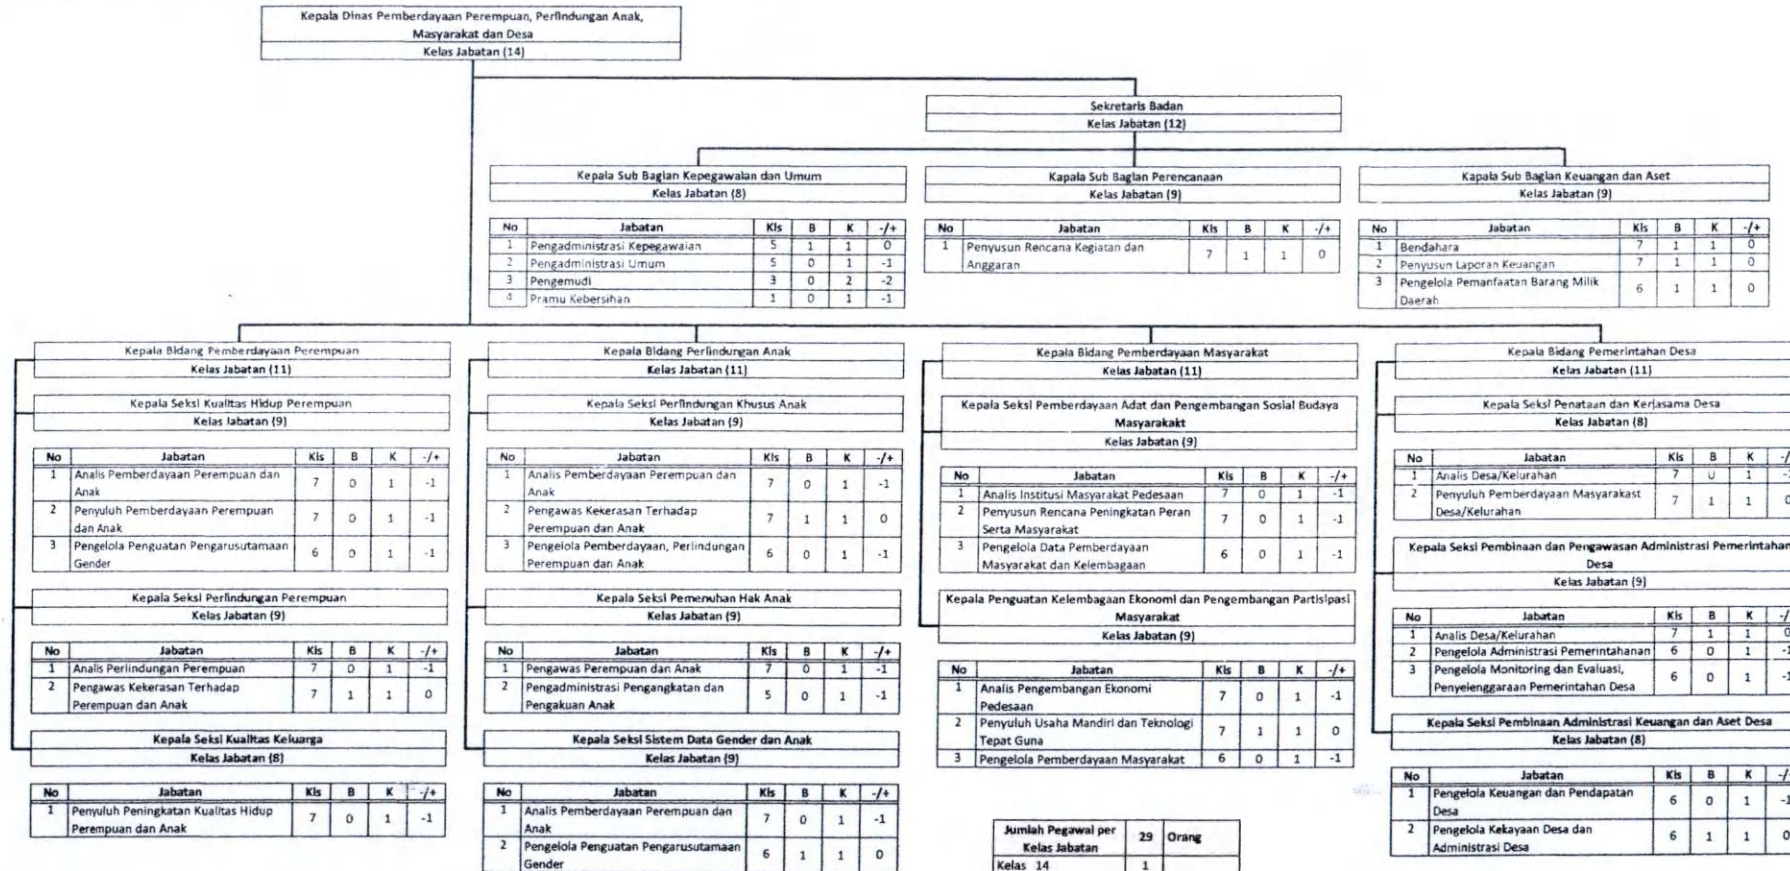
Kepala Dinas Pemberdayaan Perempuan, Perlindungan Anak, Masyarakat dan Desa
Kelas Jabatan (14)

Sekretaris Badan
Kelas Jabatan (12)

Kepala Sub Bagian Kepegawaian dan Umum
Kelas Jabatan (8)

| No | Jabatan | Kls | B | K | -/+ |
|---|---|---|---|---|---|
| 1 | Pengadministrasi Kepegawaian | 5 | 1 | 1 | 0 |
| 2 | Pengadministrasi Umum | 5 | 0 | 1 | -1 |
| 3 | Pengemudi | 3 | 0 | 2 | -2 |
| 4 | Pramu Kebersihan | 1 | 0 | 1 | -1 |

Kapala Sub Bagian Perencanaan
Kelas Jabatan (9)

| No | Jabatan | Kls | B | K | -/+ |
|---|---|---|---|---|---|
| 1 | Penyusun Rencana Kegiatan dan Anggaran | 7 | 1 | 1 | 0 |

Kapala Sub Bagian Keuangan dan Aset
Kelas Jabatan (9)

| No | Jabatan | Kls | B | K | -/+ |
|---|---|---|---|---|---|
| 1 | Bendahara | 7 | 1 | 1 | 0 |
| 2 | Penyusun Laporan Keuangan | 7 | 1 | 1 | 0 |
| 3 | Pengelola Pemanfaatan Barang Milik Daerah | 6 | 1 | 1 | 0 |

Kepala Bidang Pemberdayaan Perempuan
Kelas Jabatan (11)

Kepala Seksi Kualitas Hidup Perempuan
Kelas Jabatan (9)

| No | Jabatan | Kls | B | K | -/+ |
|---|---|---|---|---|---|
| 1 | Analis Pemberdayaan Perempuan dan Anak | 7 | 0 | 1 | -1 |
| 2 | Penyuluh Pemberdayaan Perempuan dan Anak | 7 | 0 | 1 | -1 |
| 3 | Pengelola Penguatan Pengarusutamaan Gender | 6 | 0 | 1 | -1 |

Kepala Seksi Perlindungan Perempuan
Kelas Jabatan (9)

| No | Jabatan | Kls | B | K | -/+ |
|---|---|---|---|---|---|
| 1 | Analis Perlindungan Perempuan | 7 | 0 | 1 | -1 |
| 2 | Pengawas Kekerasan Terhadap Perempuan dan Anak | 7 | 1 | 1 | 0 |

Kepala Seksi Kualitas Keluarga
Kelas Jabatan (8)

| No | Jabatan | Kls | B | K | -/+ |
|---|---|---|---|---|---|
| 1 | Penyuluh Peningkatan Kualitas Hidup Perempuan dan Anak | 7 | 0 | 1 | -1 |

Kepala Bidang Perlindungan Anak
Kelas Jabatan (11)

Kepala Seksi Perlindungan Khusus Anak
Kelas Jabatan (9)

| No | Jabatan | Kls | B | K | -/+ |
|---|---|---|---|---|---|
| 1 | Analis Pemberdayaan Perempuan dan Anak | 7 | 0 | 1 | -1 |
| 2 | Pengawas Kekerasan Terhadap Perempuan dan Anak | 7 | 1 | 1 | 0 |
| 3 | Pengelola Pemberdayaan, Perlindungan Perempuan dan Anak | 6 | 0 | 1 | -1 |

Kepala Seksi Pemenuhan Hak Anak
Kelas Jabatan (9)

| No | Jabatan | Kls | B | K | -/+ |
|---|---|---|---|---|---|
| 1 | Pengawas Perempuan dan Anak | 7 | 0 | 1 | -1 |
| 2 | Pengadministrasi Pengangkatan dan Pengakuan Anak | 5 | 0 | 1 | -1 |

Kepala Seksi Sistem Data Gender dan Anak
Kelas Jabatan (9)

| No | Jabatan | Kls | B | K | -/+ |
|---|---|---|---|---|---|
| 1 | Analis Pemberdayaan Perempuan dan Anak | 7 | 0 | 1 | -1 |
| 2 | Pengelola Penguatan Pengarusutamaan Gender | 6 | 1 | 1 | 0 |

Kepala Bidang Pemberdayaan Masyarakat
Kelas Jabatan (11)

Kepala Seksi Pemberdayaan Adat dan Pengembangan Sosial Budaya Masyarakakt
Kelas Jabatan (9)

| No | Jabatan | Kls | B | K | -/+ |
|---|---|---|---|---|---|
| 1 | Analis Institusi Masyarakat Pedesaan | 7 | 0 | 1 | -1 |
| 2 | Penyusun Rencana Peningkatan Peran Serta Masyarakat | 7 | 0 | 1 | -1 |
| 3 | Pengelola Data Pemberdayaan Masyarakat dan Kelembagaan | 6 | 0 | 1 | -1 |

Kepala Penguatan Kelembagaan Ekonomi dan Pengembangan Partisipasi Masyarakat
Kelas Jabatan (9)

| No | Jabatan | Kls | B | K | -/+ |
|---|---|---|---|---|---|
| 1 | Analis Pengembangan Ekonomi Pedesaan | 7 | 0 | 1 | -1 |
| 2 | Penyuluh Usaha Mandiri dan Teknologi Tepat Guna | 7 | 1 | 1 | 0 |
| 3 | Pengelola Pemberdayaan Masyarakat | 6 | 0 | 1 | -1 |

| Jumlah Pegawai per Kelas Jabatan | 29 | Orang |
|---|---|---|
| Kelas 14 | 1 | |

Kepala Bidang Pemerintahan Desa
Kelas Jabatan (11)

Kepala Seksi Penataan dan Kerjasama Desa
Kelas Jabatan (8)

| No | Jabatan | Kls | B | K | -/ |
|---|---|---|---|---|---|
| 1 | Analis Desa/Kelurahan | 7 | 0 | 1 | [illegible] |
| 2 | Penyuluh Pemberdayaan Masyarakast Desa/Kelurahan | 7 | 1 | 1 | 0 |

Kepala Seksi Pembinaan dan Pengawasan Administrasi Pemerintahan Desa
Kelas Jabatan (9)

| No | Jabatan | Kls | B | K | -/ |
|---|---|---|---|---|---|
| 1 | Analis Desa/Kelurahan | 7 | 1 | 1 | 0 |
| 2 | Pengelola Administrasi Pemerintahan | 6 | 0 | 1 | -1 |
| 3 | Pengelola Monitoring dan Evaluasi, Penyelenggaraan Pemerintahan Desa | 6 | 0 | 1 | -1 |

Kepala Seksi Pembinaan Administrasi Keuangan dan Aset Desa
Kelas Jabatan (8)

| No | Jabatan | Kls | B | K | -/ |
|---|---|---|---|---|---|
| 1 | Pengelola Keuangan dan Pendapatan Desa | 6 | 0 | 1 | -1 |
| 2 | Pengelola Kekayaan Desa dan Administrasi Desa | 6 | 1 | 1 | 0 |